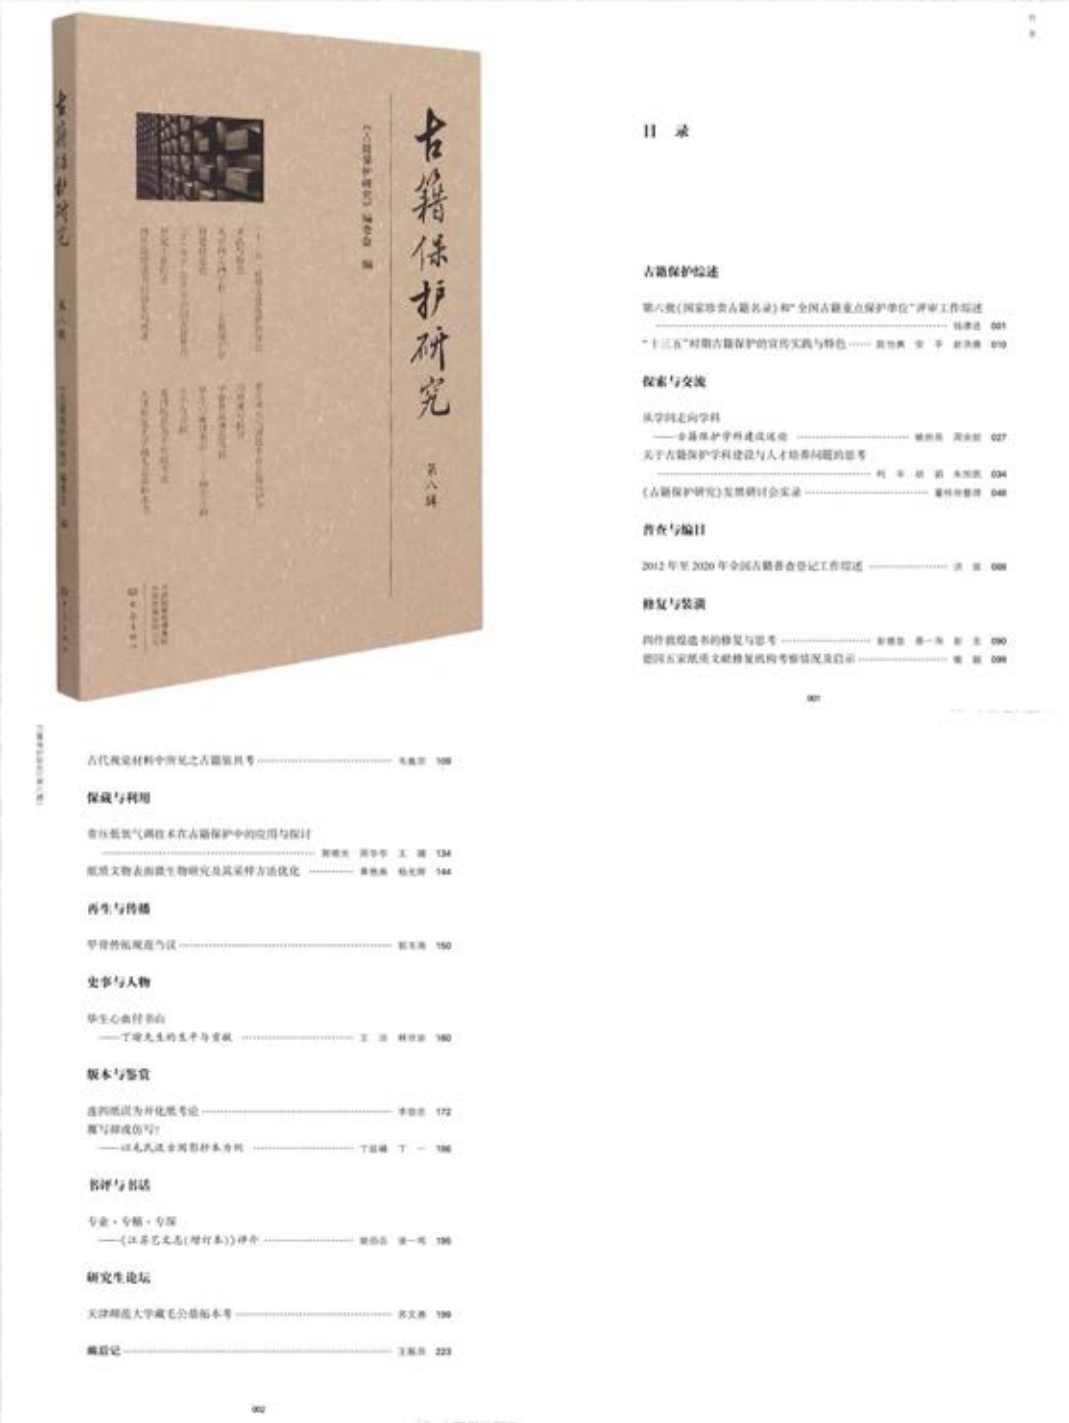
古籍保护研究

第八辑

《古籍保护研究》编委会 编

目 录

古籍保护综述

第六批《国家珍贵古籍名录》和"全国古籍重点保护单位"评审工作综述 …… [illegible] 001
"十三五"时期古籍保护的宣传实践与特色 …… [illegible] 010

探索与交流

从学问走向学科
——古籍保护学科建设述论 …… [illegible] 027
关于古籍保护学科建设与人才培养问题的思考 …… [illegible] 034
《古籍保护研究》发展研讨会实录 …… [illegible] 048

普查与编目

2012年至2020年全国古籍普查登记工作综述 …… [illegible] 066

修复与装潢

四件敦煌遗书的修复与思考 …… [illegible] 090
德国五家纸质文献修复机构考察情况及启示 …… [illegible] 099

001

古代视觉材料中所见之古籍装具考 …… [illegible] 109

保藏与利用

常压低氧气调技术在古籍保护中的应用与探讨 …… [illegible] 134
纸质文物表面微生物研究及其采样方法优化 …… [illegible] 144

再生与传播

甲骨传拓规范刍议 …… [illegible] 150

史事与人物

毕生心血付书山
——丁瑜先生的生平与贡献 …… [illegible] 160

版本与鉴赏

连四纸误为开化纸考论 …… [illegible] 172
覆写抑或仿写?
——以毛氏汲古阁影抄本为例 …… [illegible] 186

书评与书话

专业·专精·专深
——《江苏艺文志(增订本)》评介 …… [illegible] 195

研究生论坛

天津师范大学藏毛公鼎拓本考 …… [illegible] 199

编后记 …… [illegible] 223

002